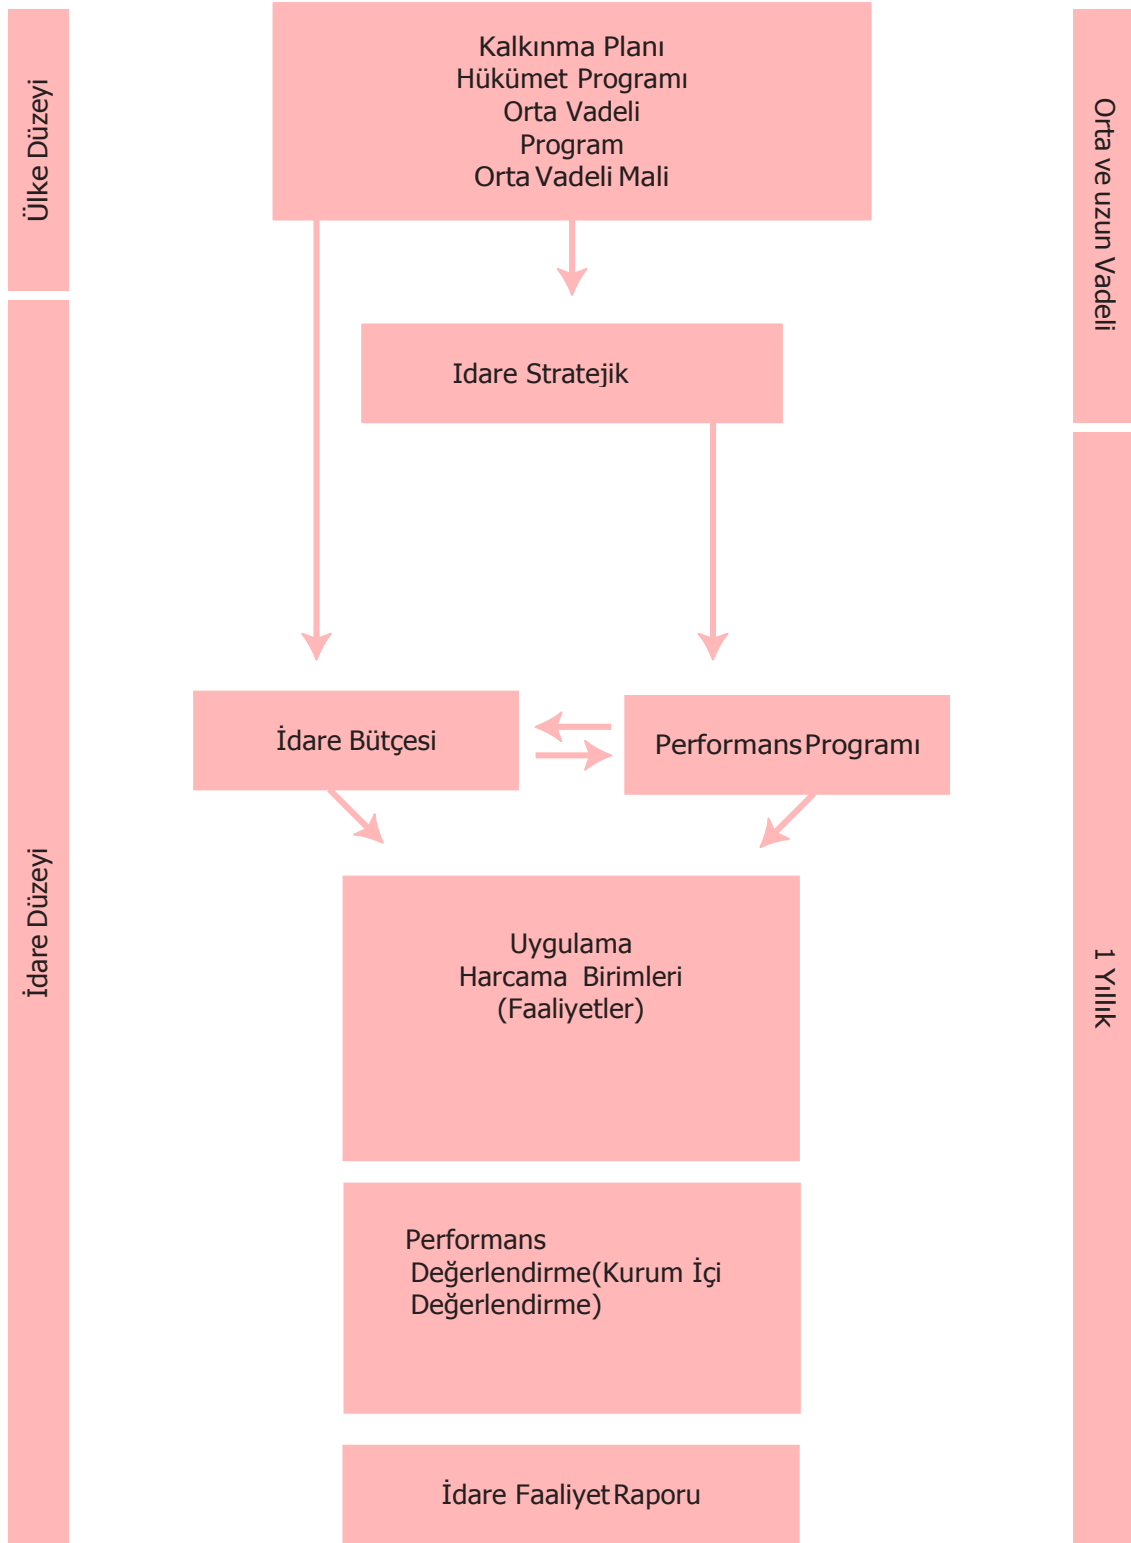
Ülke Düzeyi

Kalkınma Planı
Hükümet Programı
Orta Vadeli
Program
Orta Vadeli Mali

Orta ve uzun Vadeli

Idare Stratejik

İdare Düzeyi

İdare Bütçesi

Performans Programı

1 Yıllık

Uygulama
Harcama Birimleri
(Faaliyetler)

Performans
Değerlendirme(Kurum İçi
Değerlendirme)

İdare Faaliyet Raporu